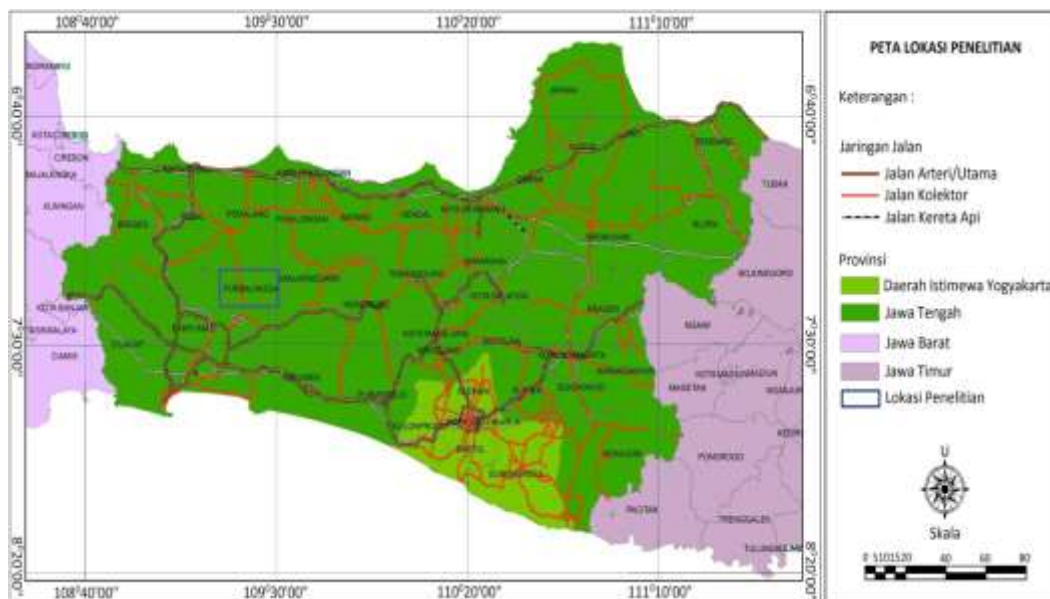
108°40'00"
109°30'00"
110°20'00"
111°10'00"

6°40'00"
7°30'00"
8°20'00"

6°40'00"
7°30'00"
8°20'00"

108°40'00"
109°30'00"
110°20'00"
111°10'00"

PURBALINGGA

PETA LOKASI PENELITIAN

Keterangan :

Jaringan Jalan
Jalan Arteri/Utama
Jalan Kolektor
Jalan Kereta Api

Provinsi
Daerah Istimewa Yogyakarta
Jawa Tengah
Jawa Barat
Jawa Timur
Lokasi Penelitian

U
Skala
0 5101520 40 60 80